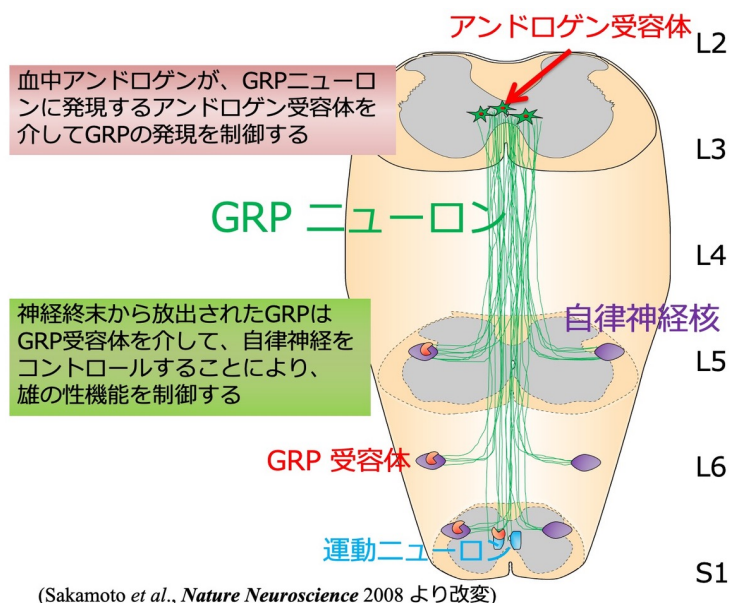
アンドロゲン受容体

L2

血中アンドロゲンが、GRPニューロンに発現するアンドロゲン受容体を介してGRPの発現を制御する

L3

GRP ニューロン

L4

神経終末から放出されたGRPはGRP受容体を介して、自律神経をコントロールすることにより、雄の性機能を制御する

自律神経核

L5

GRP 受容体

L6

運動ニューロン

S1

(Sakamoto *et al*., ***Nature Neuroscience*** 2008 より改変)